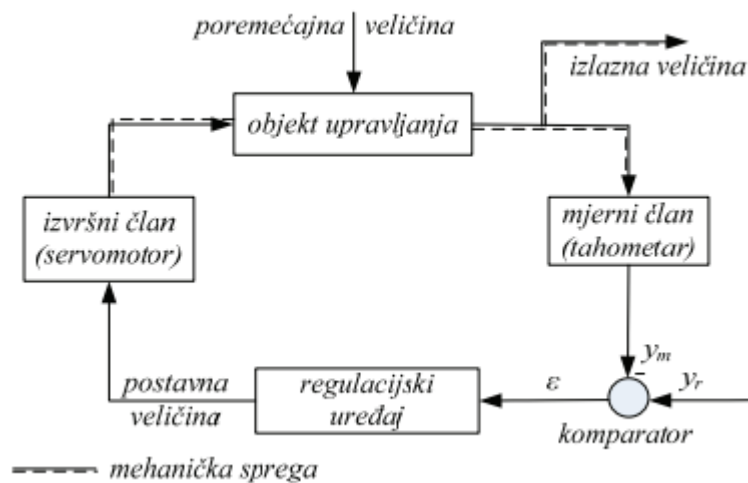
poremećajna veličina

izlazna veličina

objekt upravljanja

izvršni član (servomotor)

mjerni član (tahometar)

$y_m$

$-$

postavna veličina

regulacijski uređaj

$\varepsilon$

$y_r$

komparator

mehanička sprega